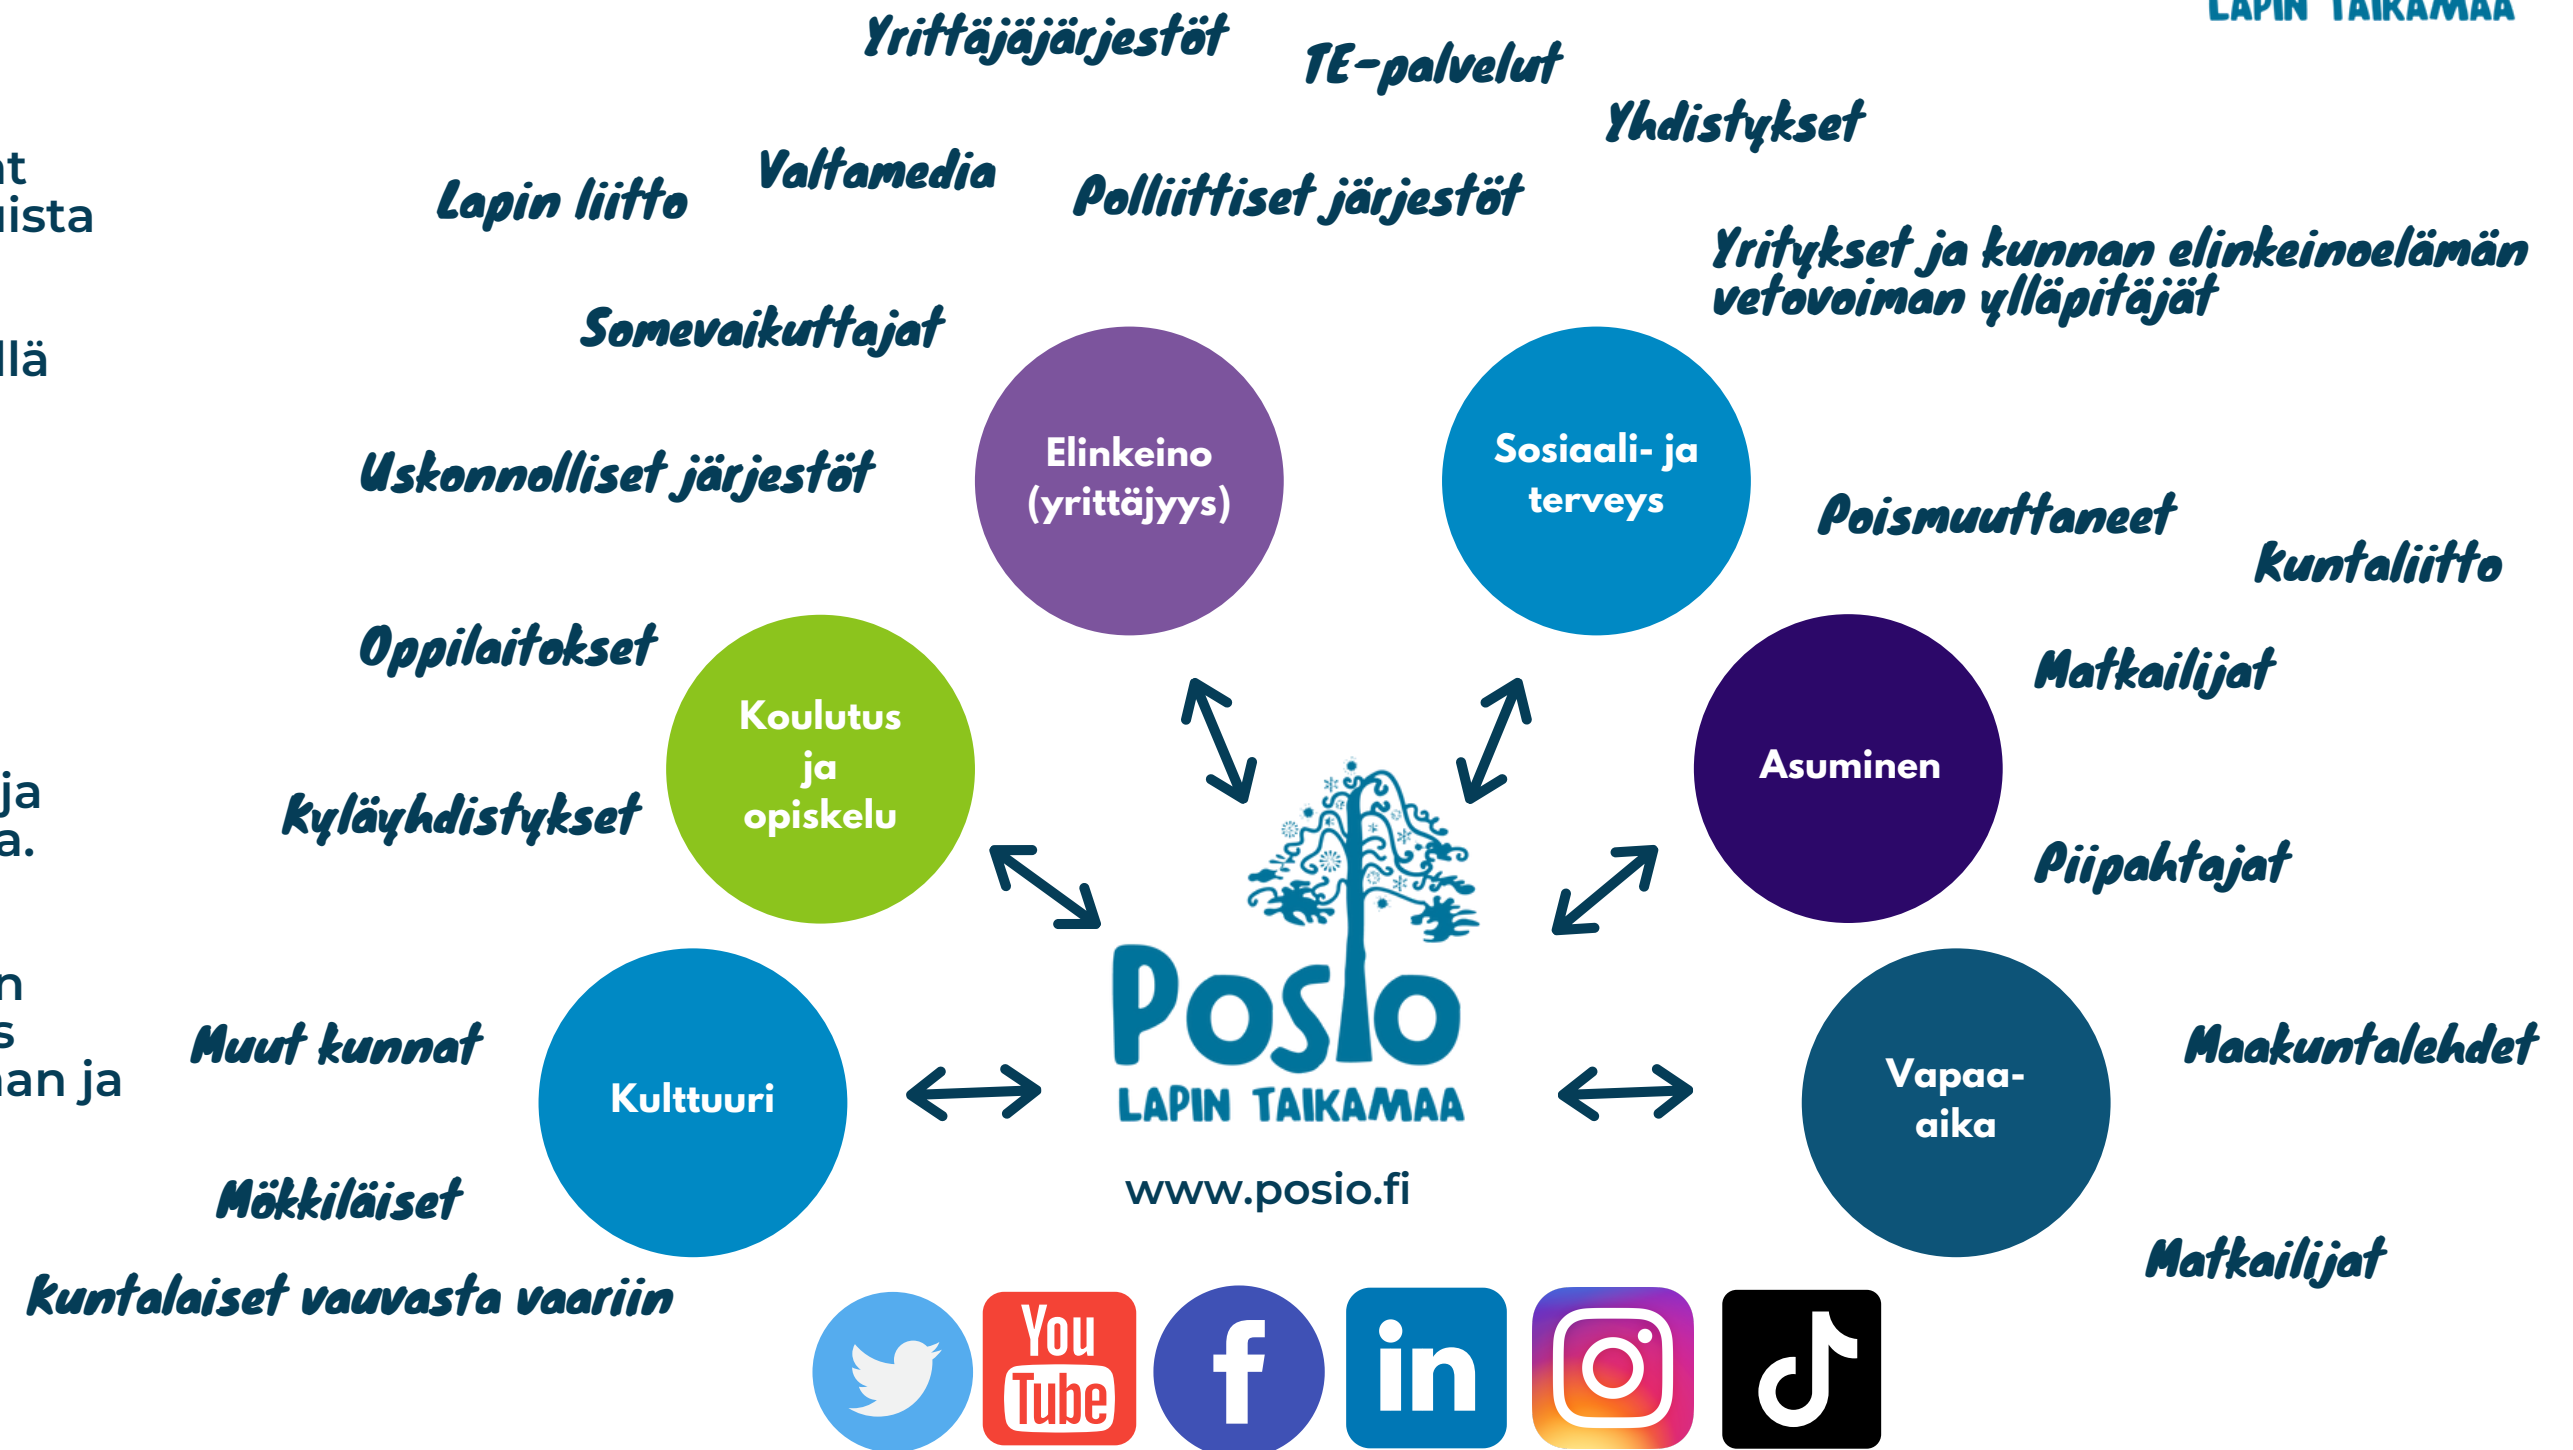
LAPIN TAIKAMAA

Yrittäjäjärjestöt

TE-palvelut

Yhdistykset

nt
iista

Lapin liitto

Valtamedia

Poliittiset järjestöt

Yritykset ja kunnan elinkeinoelämän vetovoiman ylläpitäjät

llä

Somevaikuttajat

Uskonnolliset järjestöt

Elinkeino (yrittäjyys)

Sosiaali- ja terveys

Poismuuttaneet

Kuntaliitto

Oppilaitokset

Koulutus ja opiskelu

Asuminen

Matkailijat

ja
a.

Kyläyhdistykset

Piipahtajat

n
s
an ja

Muut kunnat

Kulttuuri

Posio
LAPIN TAIKAMAA

Vapaa-aika

Maakuntalehdet

www.posio.fi

Mökkiläiset

Matkailijat

Kuntalaiset vauvasta vaariin

You
Tube

f

in